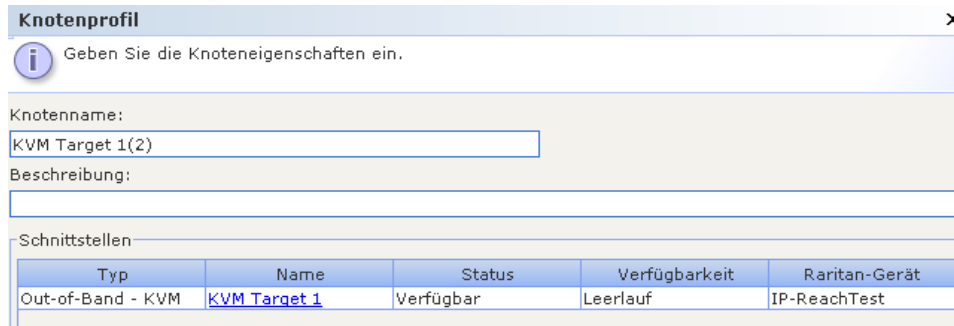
Knotenprofil

Geben Sie die Knoteneigenschaften ein.

Knotenname:

KVM Target 1(2)

Beschreibung:

Schnittstellen

| Typ | Name | Status | Verfügbarkeit | Raritan-Gerät |
|---|---|---|---|---|
| Out-of-Band - KVM | KVM Target 1 | Verfügbar | Leerlauf | IP-ReachTest |